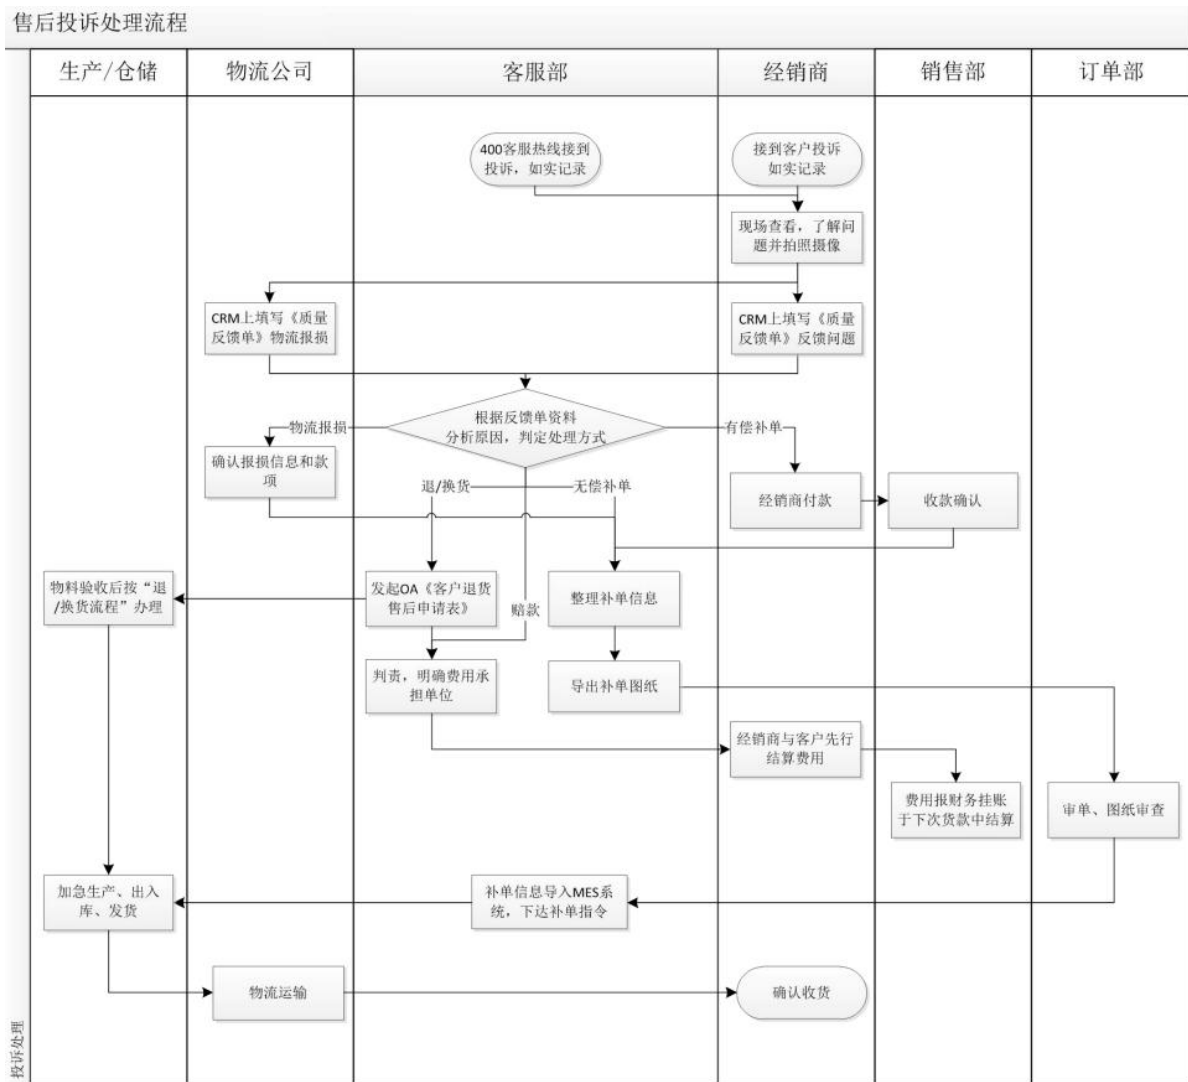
售后投诉处理流程

| 生产/仓储 | 物流公司 | 客服部 | 经销商 | 销售部 | 订单部 |
|---|---|---|---|---|---|

400客服热线接到投诉，如实记录

接到客户投诉如实记录

现场查看，了解问题并拍照摄像

CRM上填写《质量反馈单》物流报损

CRM上填写《质量反馈单》反馈问题

根据反馈单资料分析原因，判定处理方式

物流报损

有偿补单

确认报损信息和款项

退/换货

无偿补单

经销商付款

收款确认

物料验收后按“退/换货流程”办理

发起OA《客户退货售后申请表》

赔款

整理补单信息

判责，明确费用承担单位

导出补单图纸

经销商与客户先行结算费用

费用报财务挂账于下次货款中结算

审单、图纸审查

加急生产、出入库、发货

补单信息导入MES系统，下达补单指令

物流运输

确认收货

投诉处理